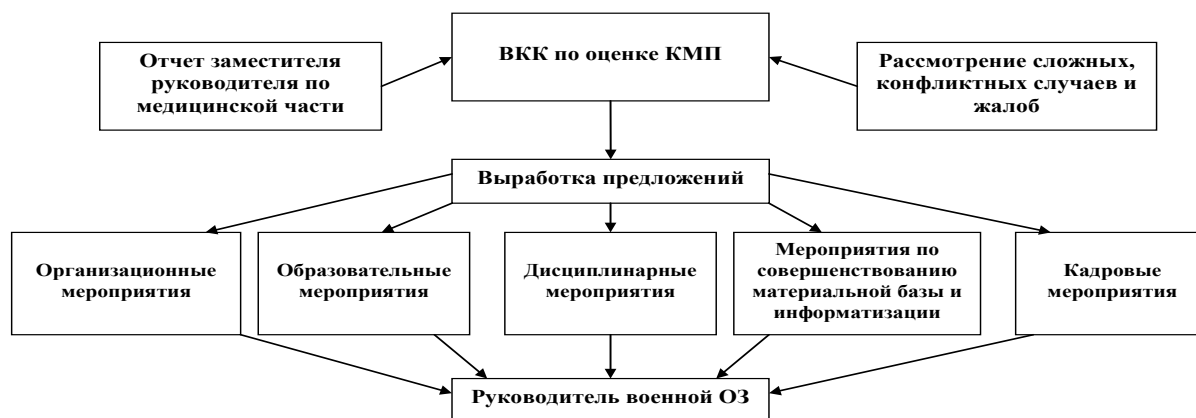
Отчет заместителя руководителя по медицинской части

ВКК по оценке КМП

Рассмотрение сложных, конфликтных случаев и жалоб

Выработка предложений

Организационные мероприятия

Образовательные мероприятия

Дисциплинарные мероприятия

Мероприятия по совершенствованию материальной базы и информатизации

Кадровые мероприятия

Руководитель военной ОЗ